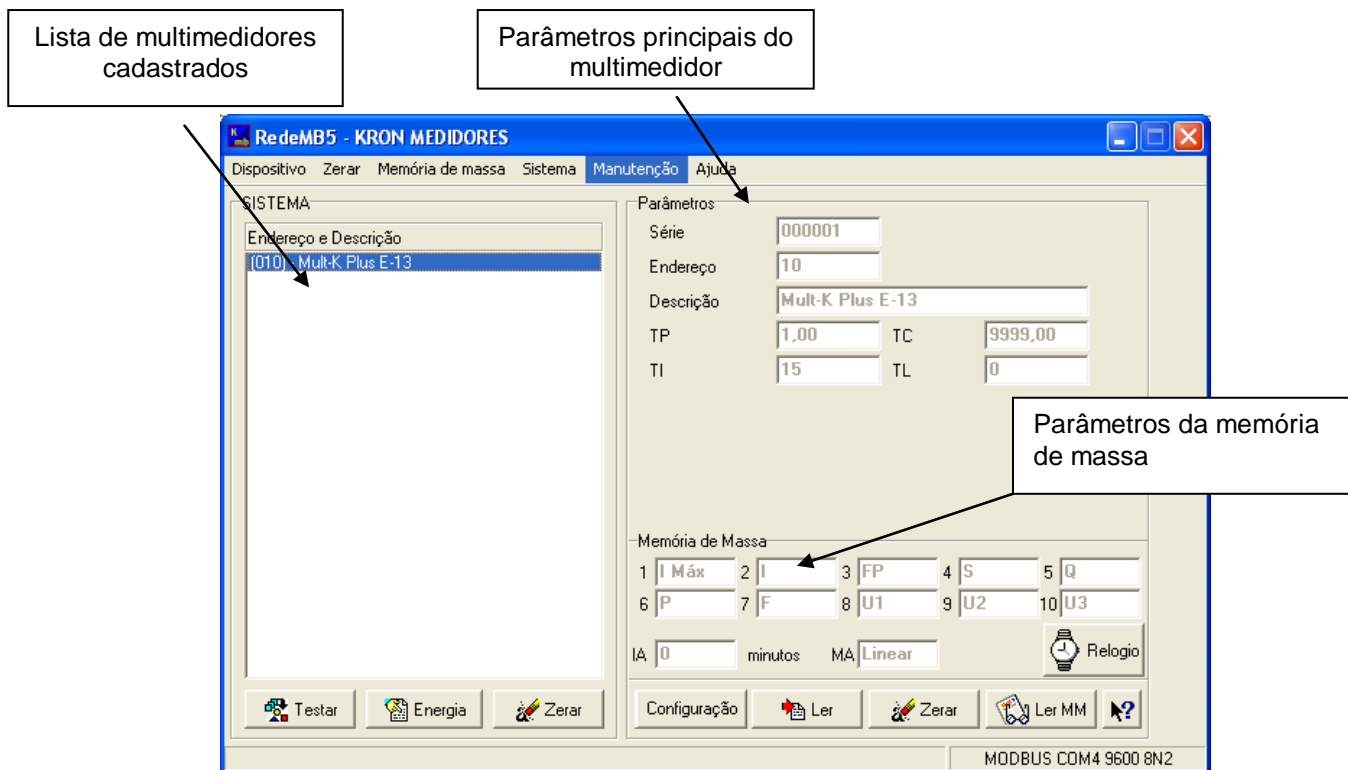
Lista de multimedidores cadastrados

Parâmetros principais do multimedidor

RedeMB5 - KRON MEDIDORES

Dispositivo Zerar Memória de massa Sistema Manutenção Ajuda

SISTEMA

Endereço e Descrição

(010) - Mult-K Plus E-13

Parâmetros

Série 000001

Endereço 10

Descrição Mult-K Plus E-13

TP 1,00 TC 9999,00

TI 15 TL 0

Parâmetros da memória de massa

Memória de Massa

1 I Máx 2 I 3 FP 4 S 5 Q

6 P 7 F 8 U1 9 U2 10 U3

IA 0 minutos MA Linear

Relogio

Testar Energia Zerar

Configuração Ler Zerar Ler MM

MODBUS COM4 9600 8N2